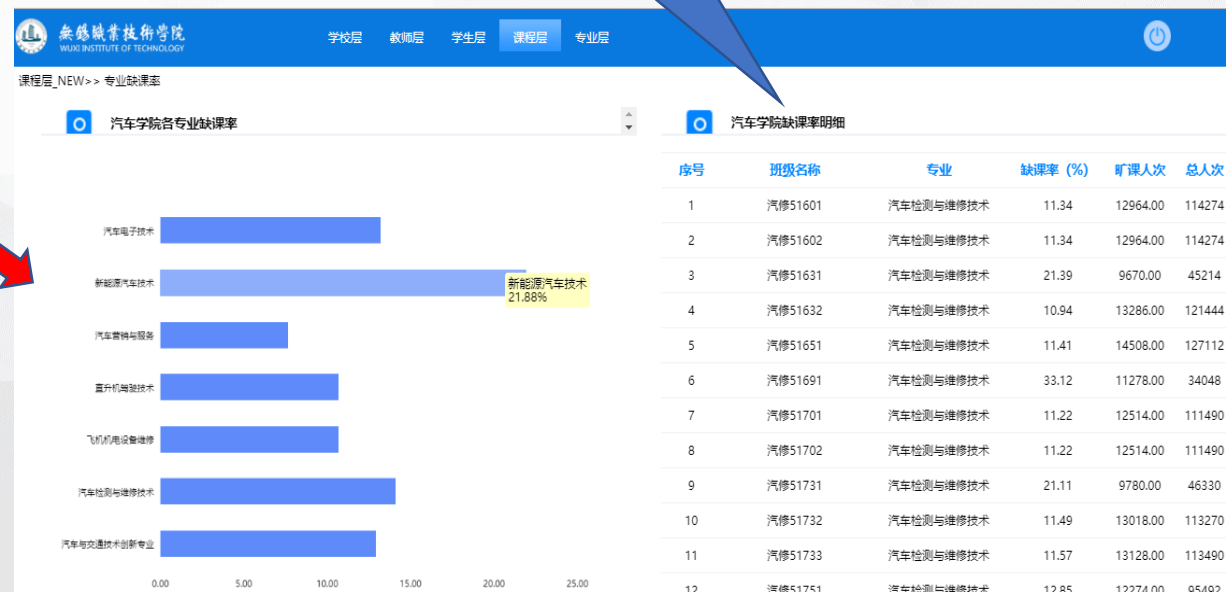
无锡职业技术学院
WUXI INSTITUTE OF TECHNOLOGY

学校层 教师层 学生层 课程层 专业层

课程层_NEW>> 专业缺课率

汽车学院各专业缺课率

汽车电子技术
新能源汽车技术
汽车营销与服务
直升机驾驶技术
飞机机电设备维修
汽车检测与维修技术
汽车与交通技术创新专业

新能源汽车技术
21.88%

0.00 5.00 10.00 15.00 20.00 25.00

汽车学院缺课率明细

| 序号 | 班级名称 | 专业 | 缺课率（%） | 旷课人次 | 总人次 |
|---|---|---|---|---|---|
| 1 | 汽修51601 | 汽车检测与维修技术 | 11.34 | 12964.00 | 114274 |
| 2 | 汽修51602 | 汽车检测与维修技术 | 11.34 | 12964.00 | 114274 |
| 3 | 汽修51631 | 汽车检测与维修技术 | 21.39 | 9670.00 | 45214 |
| 4 | 汽修51632 | 汽车检测与维修技术 | 10.94 | 13286.00 | 121444 |
| 5 | 汽修51651 | 汽车检测与维修技术 | 11.41 | 14508.00 | 127112 |
| 6 | 汽修51691 | 汽车检测与维修技术 | 33.12 | 11278.00 | 34048 |
| 7 | 汽修51701 | 汽车检测与维修技术 | 11.22 | 12514.00 | 111490 |
| 8 | 汽修51702 | 汽车检测与维修技术 | 11.22 | 12514.00 | 111490 |
| 9 | 汽修51731 | 汽车检测与维修技术 | 21.11 | 9780.00 | 46330 |
| 10 | 汽修51732 | 汽车检测与维修技术 | 11.49 | 13018.00 | 113270 |
| 11 | 汽修51733 | 汽车检测与维修技术 | 11.57 | 13128.00 | 113490 |
| 12 | 汽修51751 | 汽车检测与维修技术 | 12.85 | 12274.00 | 95492 |